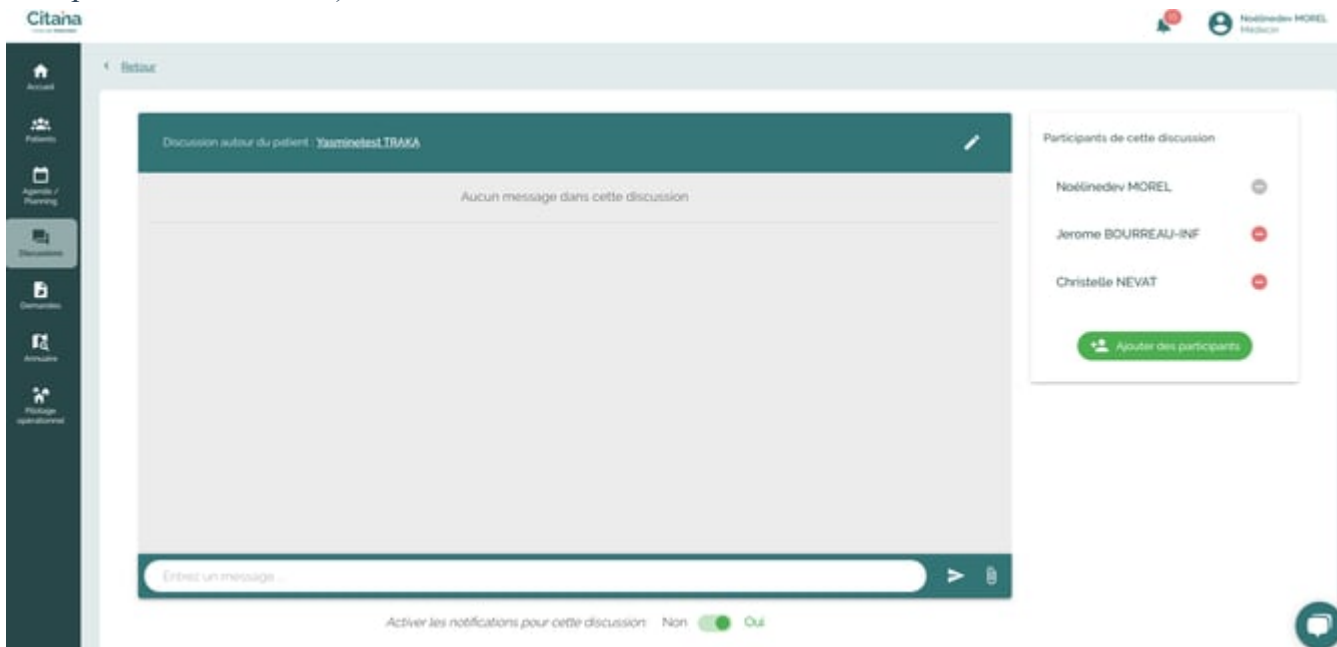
Citana

10

Noélinedev MOREL
Medecin

Accueil

Patients

Agenda / Planning

Discussions

Demandes

Annuaire

Pilotage opérationnel

‹ Retour

Discussion autour du patient : Yasminetest TRAKA

Aucun message dans cette discussion

Entrez un message...

Activer les notifications pour cette discussion Non Oui

Participants de cette discussion

Noélinedev MOREL

Jerome BOURREAU-INF

Christelle NEVAT

Ajouter des participants